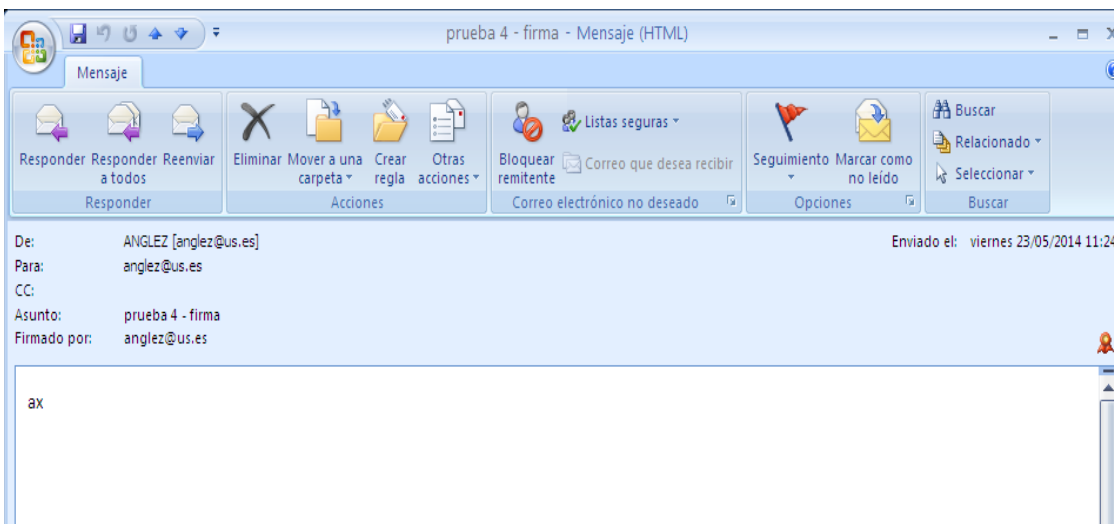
prueba 4 - firma - Mensaje (HTML)

Mensaje

Responder
Responder a todos
Reenviar
Responder

Eliminar
Mover a una carpeta
Crear regla
Otras acciones
Acciones

Bloquear remitente
Listas seguras
Correo que desea recibir
Correo electrónico no deseado

Seguimiento
Marcar como no leído
Opciones

Buscar
Relacionado
Seleccionar
Buscar

De: ANGLEZ [anglez@us.es]
Enviado el: viernes 23/05/2014 11:24
Para: anglez@us.es
CC:
Asunto: prueba 4 - firma
Firmado por: anglez@us.es

ax